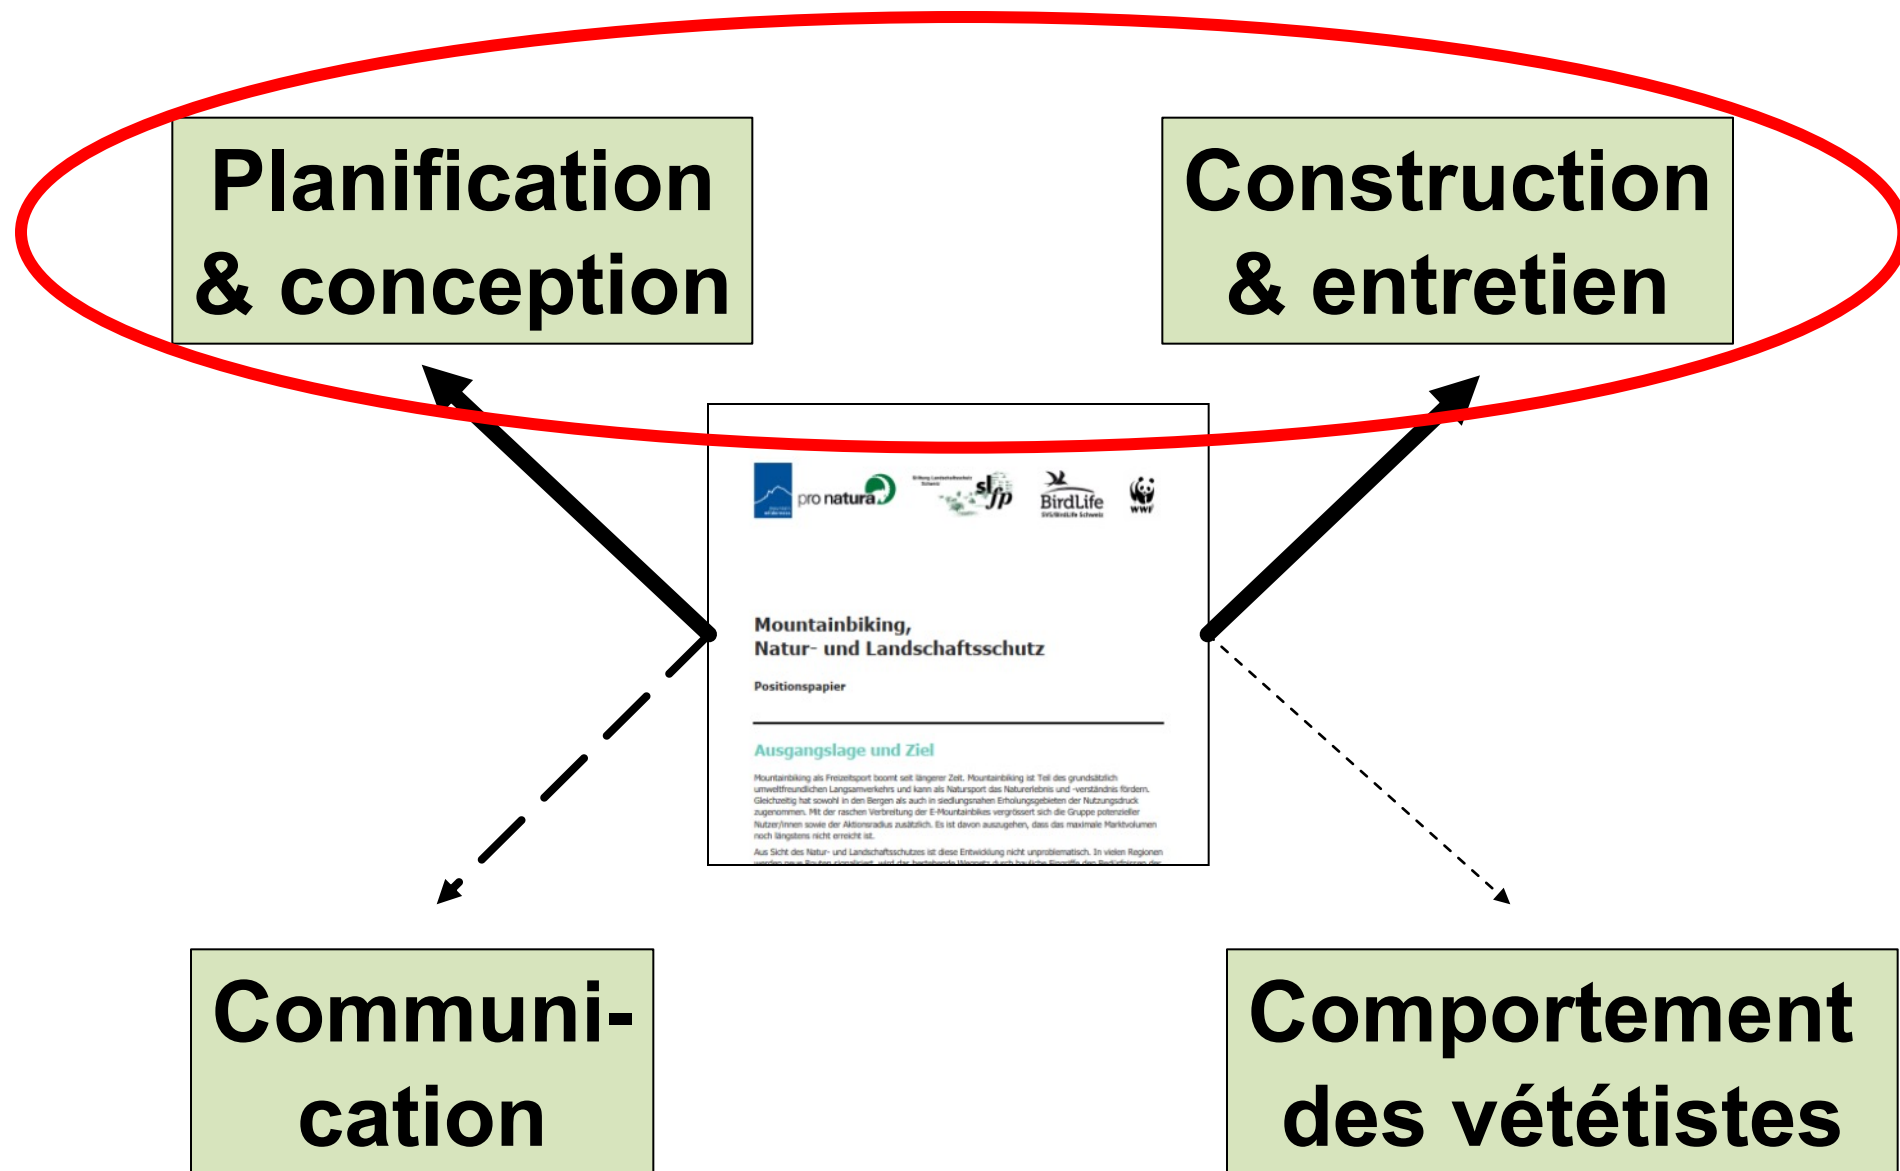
Planification & conception

Construction & entretien

pro natura

sl fp

BirdLife

WWF

Mountainbiking,
Natur- und Landschaftsschutz

Positionspapier

Ausgangslage und Ziel

Mountainbiking als Freizeitsport boomt seit längerer Zeit. Mountainbiking ist Teil des grundsätzlich umweltfreundlichen Langsamverkehrs und kann als Natursport das Naturerlebnis und -verständnis fördern. Gleichzeitig hat sowohl in den Bergen als auch in siedlungsnahen Erholungsgebieten der Nutzungsdruck zugenommen. Mit der raschen Verbreitung der E-Mountainbikes vergrössert sich die Gruppe potenzieller Nutzer/innen sowie der Aktionsradius zusätzlich. Es ist davon auszugehen, dass das maximale Marktvolumen noch längstens nicht erreicht ist.

Aus Sicht des Natur- und Landschaftsschutzes ist diese Entwicklung nicht unproblematisch. In vielen Regionen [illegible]

Communi-cation

Comportement des vététistes